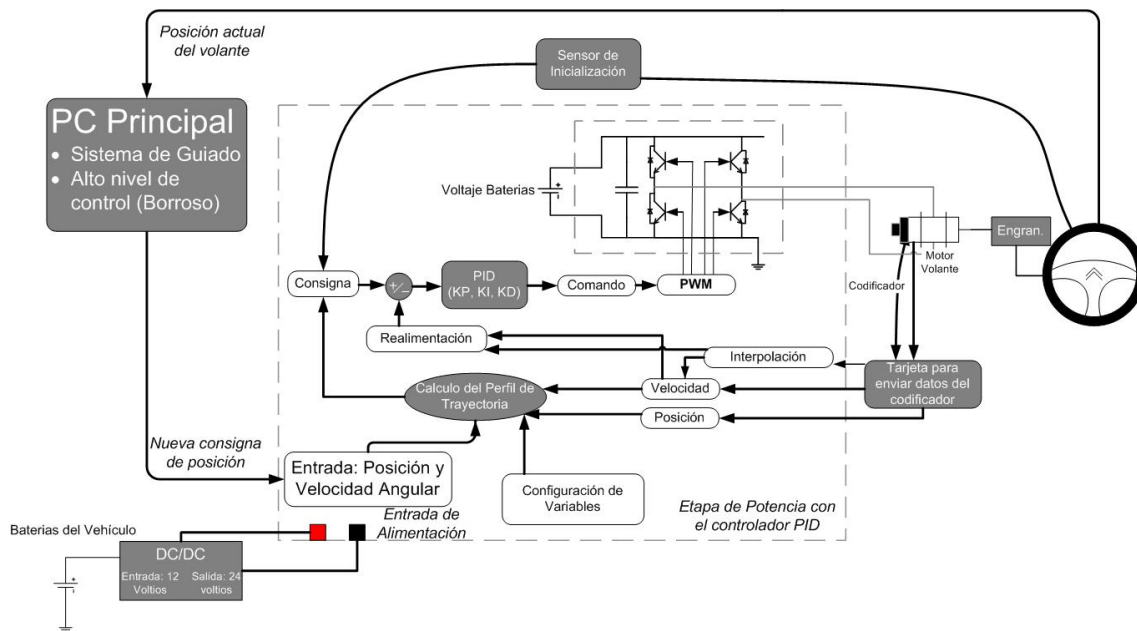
Posición actual del volante

Sensor de Inicialización

PC Principal
• Sistema de Guiado
• Alto nivel de control (Borroso)

Voltaje Baterias

Motor Volante

Engran.

Codificador

Consigna

+/_

PID (KP, KI, KD)

Comando

PWM

Realimentación

Interpolación

Calculo del Perfil de Trayectoria

Velocidad

Tarjeta para enviar datos del codificador

Posición

Nueva consigna de posición

Entrada: Posición y Velocidad Angular

Configuración de Variables

Etapa de Potencia con el controlador PID

Entrada de Alimentación

Baterias del Vehículo

DC/DC
Entrada: 12 Voltios
Salida: 24 voltios